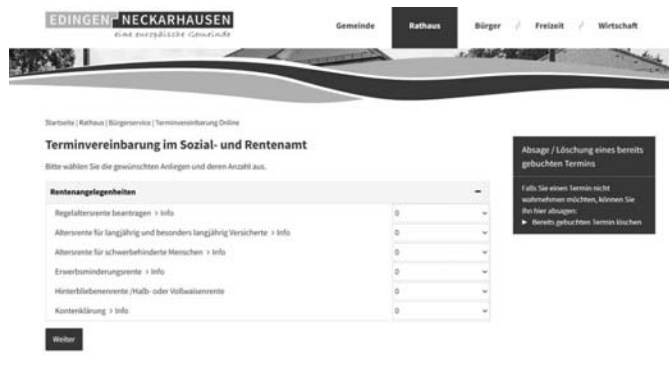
EDINGEN NECKARHAUSEN
eine europäische Gemeinde

Gemeinde | Rathaus | Bürger | Freizeit | Wirtschaft

Startseite | Rathaus | Bürgerservice | Terminvereinbarung Online

Terminvereinbarung im Sozial- und Rentenamt

Bitte wählen Sie die gewünschten Anliegen und deren Anzahl aus.

| Rentenangelegenheiten | – |
|---|---|
| Regelaltersrente beantragen > Info | 0 |
| Altersrente für langjährig und besonders langjährig Versicherte > Info | 0 |
| Altersrente für schwerbehinderte Menschen > Info | 0 |
| Erwerbsminderungsrente > Info | 0 |
| Hinterbliebenenrente /Halb- oder Vollwaisenrente | 0 |
| Kontenklärung > Info | 0 |

Weiter

Absage / Löschung eines bereits gebuchten Termins

Falls Sie einen Termin nicht wahrnehmen möchten, können Sie ihn hier absagen:

► Bereits gebuchten Termin löschen